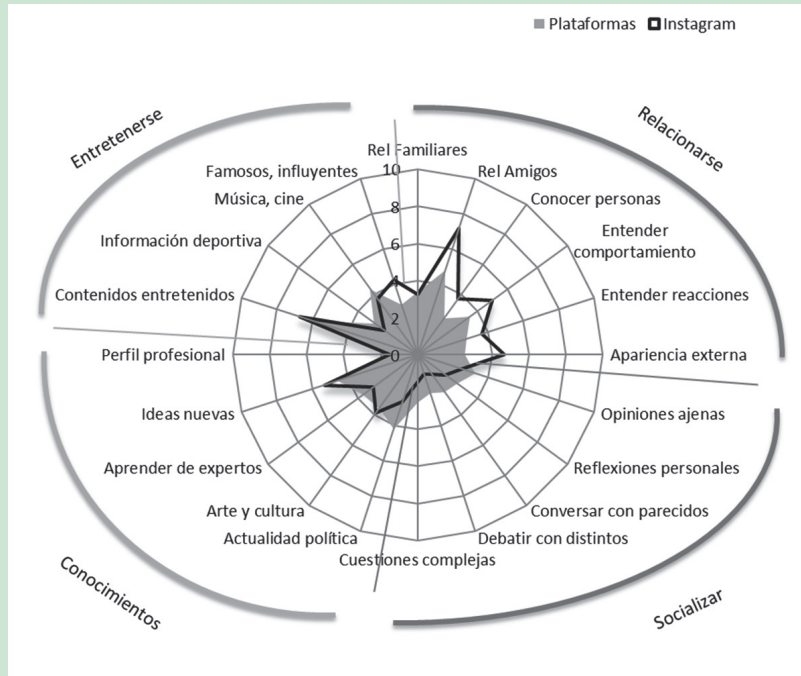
Plataformas Instagram

Entretenerse

Relacionarse

Socializar

Conocimientos

Rel Familiares
Rel Amigos
Conocer personas
Entender comportamiento
Entender reacciones
Apariencia externa
Opiniones ajenas
Reflexiones personales
Conversar con parecidos
Debatir con distintos
Cuestiones complejas
Actualidad política
Arte y cultura
Aprender de expertos
Ideas nuevas
Perfil profesional
Contenidos entretenidos
Información deportiva
Música, cine
Famosos, influyentes

10
8
6
4
2
0